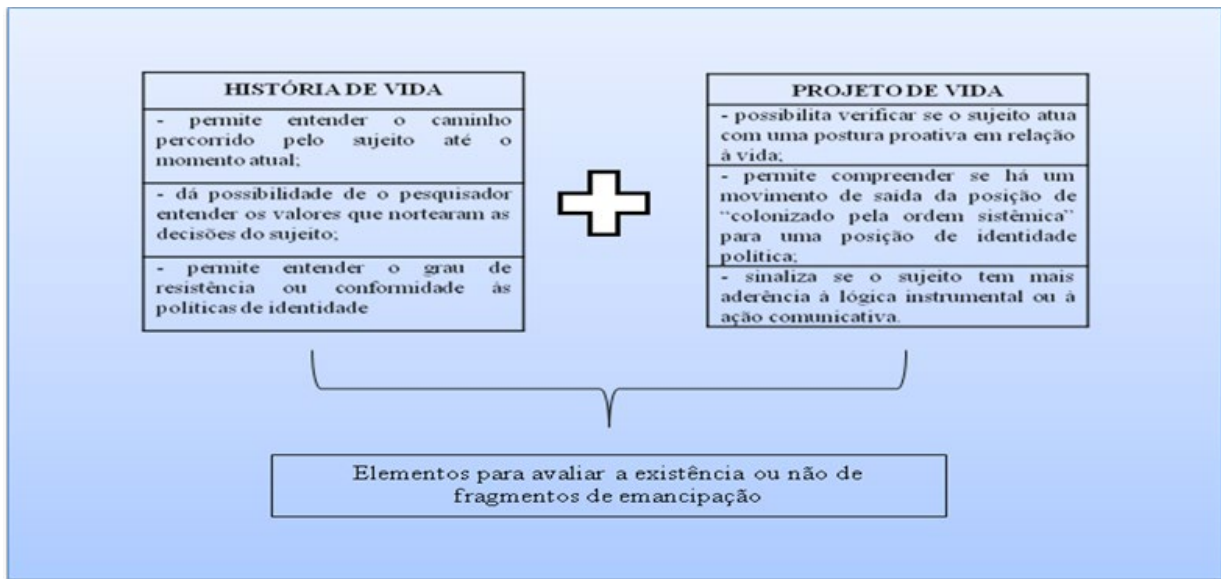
HISTÓRIA DE VIDA

- permite entender o caminho percorrido pelo sujeito até o momento atual;

- dá possibilidade de o pesquisador entender os valores que nortearam as decisões do sujeito;

- permite entender o grau de resistência ou conformidade às políticas de identidade

PROJETO DE VIDA

- possibilita verificar se o sujeito atua com uma postura proativa em relação à vida;

- permite compreender se há um movimento de saida da posição de "colonizado pela ordem sistêmica" para uma posição de identidade politica;

- sinaliza se o sujeito tem mais aderência à lógica instrumental ou à ação comunicativa.

Elementos para avaliar a existência ou não de fragmentos de emancipação